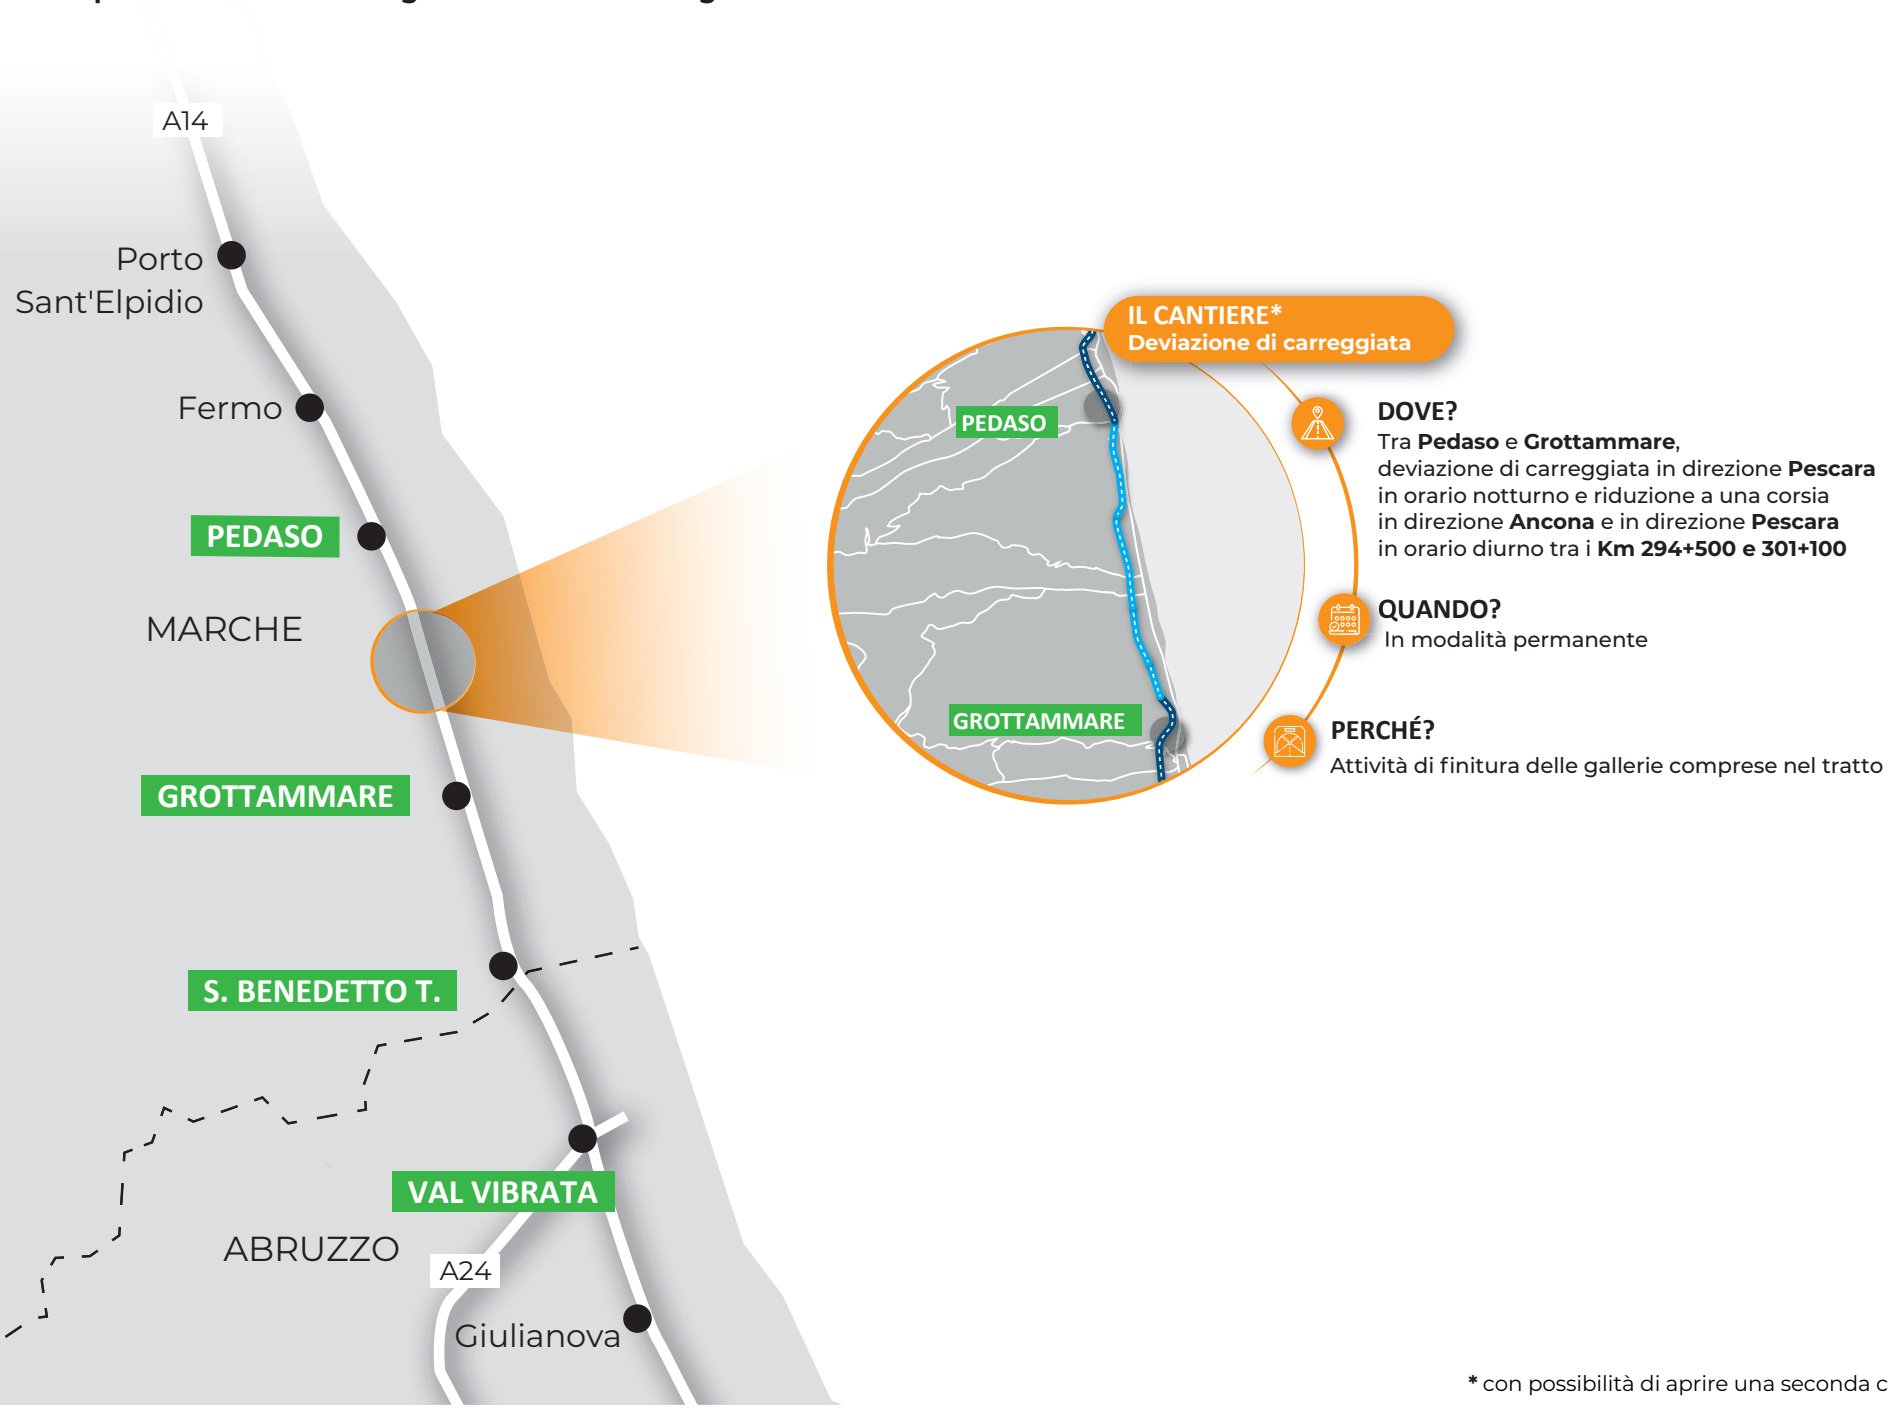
A14

Porto Sant'Elpidio

Fermo

PEDASO

MARCHE

GROTTAMMARE

S. BENEDETTO T.

VAL VIBRATA

ABRUZZO

A24

Giulianova

IL CANTIERE*
Deviazione di carreggiata

PEDASO

GROTTAMMARE

DOVE?
Tra **Pedaso** e **Grottammare**, deviazione di carreggiata in direzione **Pescara** in orario notturno e riduzione a una corsia in direzione **Ancona** e in direzione **Pescara** in orario diurno tra i **Km 294+500 e 301+100**

QUANDO?
In modalità permanente

PERCHÉ?
Attività di finitura delle gallerie comprese nel tratto

* con possibilità di aprire una seconda c